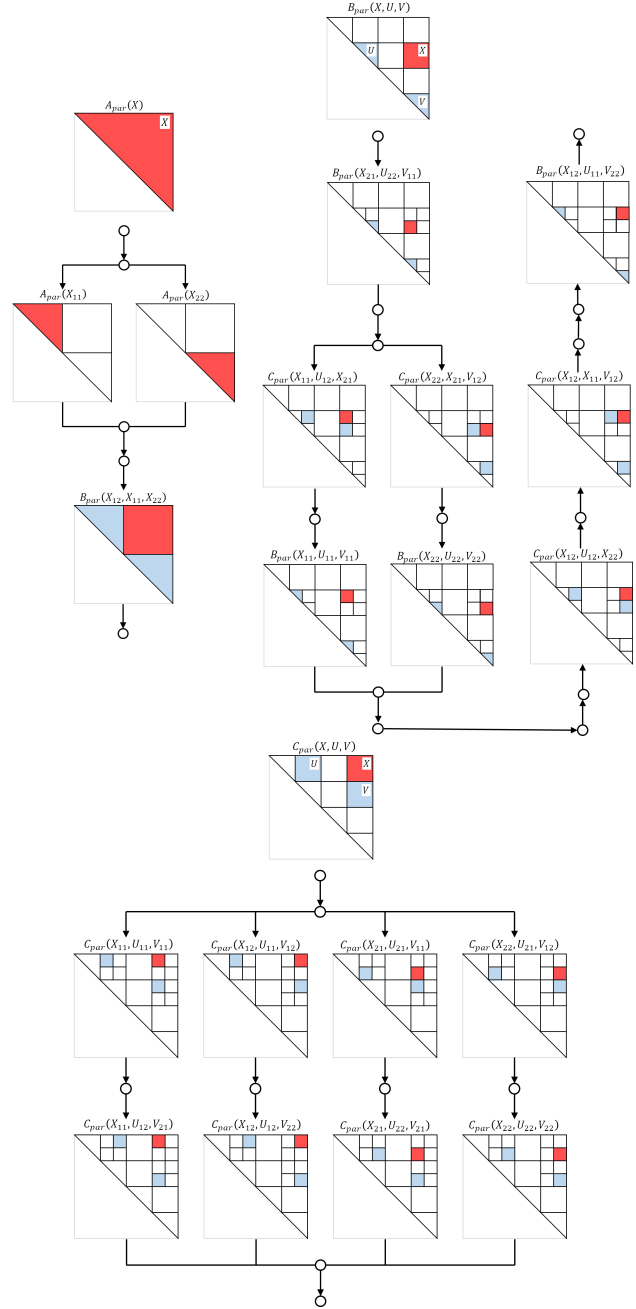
$A_{par}(X)$

$X$

$A_{par}(X_{11})$

$A_{par}(X_{22})$

$B_{par}(X_{12}, X_{11}, X_{22})$

$B_{par}(X, U, V)$

$U$

$X$

$V$

$B_{par}(X_{21}, U_{22}, V_{11})$

$B_{par}(X_{12}, U_{11}, V_{22})$

$C_{par}(X_{11}, U_{12}, X_{21})$

$C_{par}(X_{22}, X_{21}, V_{12})$

$C_{par}(X_{12}, X_{11}, V_{12})$

$B_{par}(X_{11}, U_{11}, V_{11})$

$B_{par}(X_{22}, U_{22}, V_{22})$

$C_{par}(X_{12}, U_{12}, X_{22})$

$C_{par}(X, U, V)$

$U$

$X$

$V$

$C_{par}(X_{11}, U_{11}, V_{11})$

$C_{par}(X_{12}, U_{11}, V_{12})$

$C_{par}(X_{21}, U_{21}, V_{11})$

$C_{par}(X_{22}, U_{21}, V_{12})$

$C_{par}(X_{11}, U_{12}, V_{21})$

$C_{par}(X_{12}, U_{12}, V_{22})$

$C_{par}(X_{21}, U_{22}, V_{21})$

$C_{par}(X_{22}, U_{22}, V_{22})$